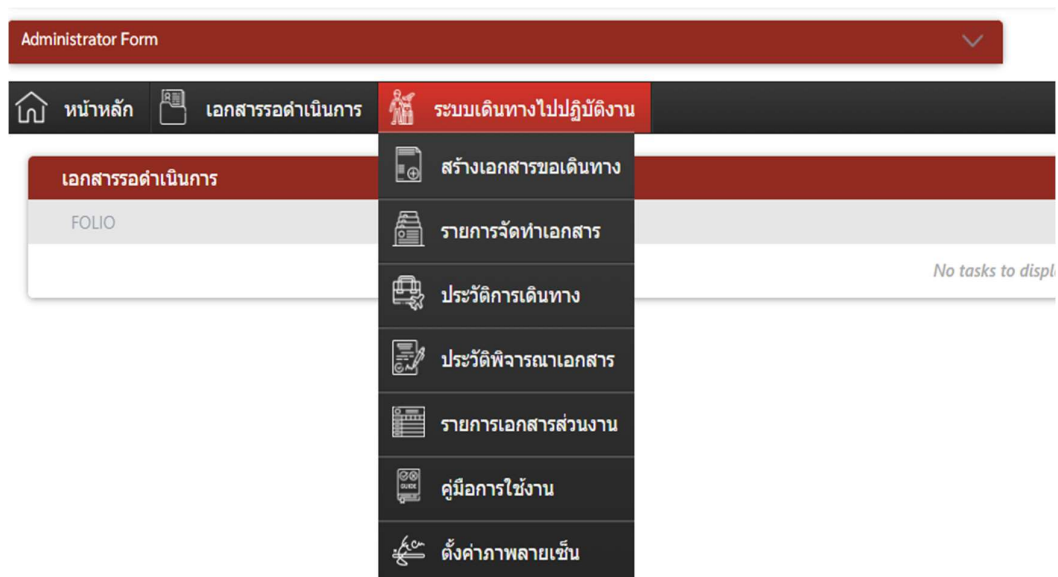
Administrator Form

หน้าหลัก
เอกสารรอดำเนินการ
ระบบเดินทางไปปฏิบัติงาน

สร้างเอกสารขอเดินทาง
รายการจัดทำเอกสาร
ประวัติการเดินทาง
ประวัติพิจารณาเอกสาร
รายการเอกสารส่วนงาน
GUIDE
คู่มือการใช้งาน
ตั้งค่าภาพลายเซ็น

เอกสารรอดำเนินการ
FOLIO
No tasks to displ